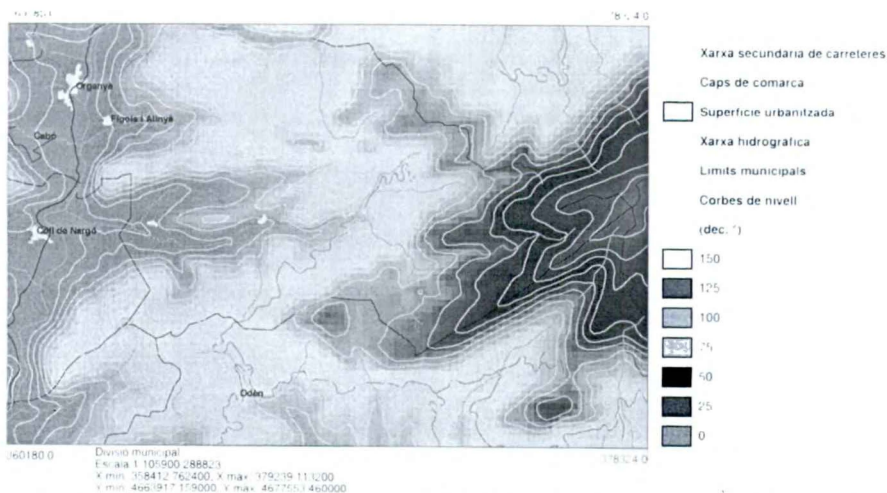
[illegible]

78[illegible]4.0

Organyà

Fígols i Alinyà

Cabó

Coll de Nargó

Odèn

360180.0

Divisió municipal
Escala 1:105900.288823
X min: 358412.762400, X max: 379239.113200
Y min: 4663917.159000, Y max: 4677553.460000

378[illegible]4.0

Xarxa secundaria de carreteres

Caps de comarca

Superficie urbanitzada

Xarxa hidrografica

Limits municipals

Corbes de nivell

(dec. °)

150

125

100

75

50

25

0